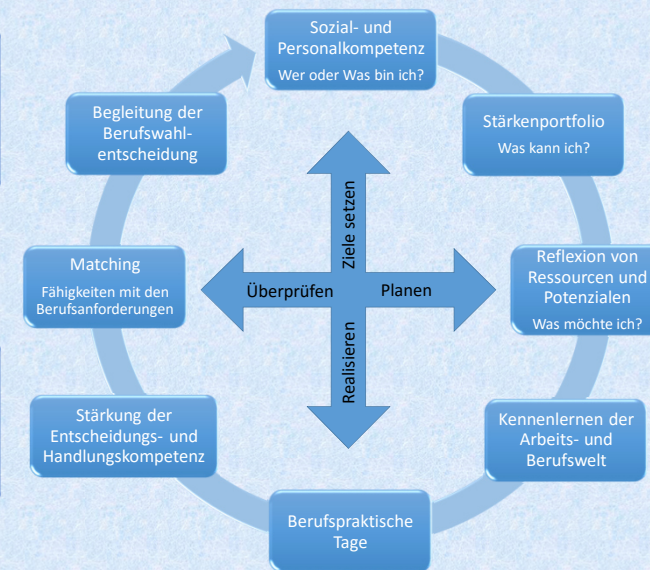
Sozial- und Personalkompetenz
Wer oder Was bin ich?

Stärkenportfolio
Was kann ich?

Reflexion von Ressourcen und Potenzialen
Was möchte ich?

Kennenlernen der Arbeits- und Berufswelt

Berufspraktische Tage

Stärkung der Entscheidungs- und Handlungskompetenz

Matching
Fähigkeiten mit den Berufsanforderungen

Begleitung der Berufswahlentscheidung

Ziele setzen

Planen

Realisieren

Überprüfen